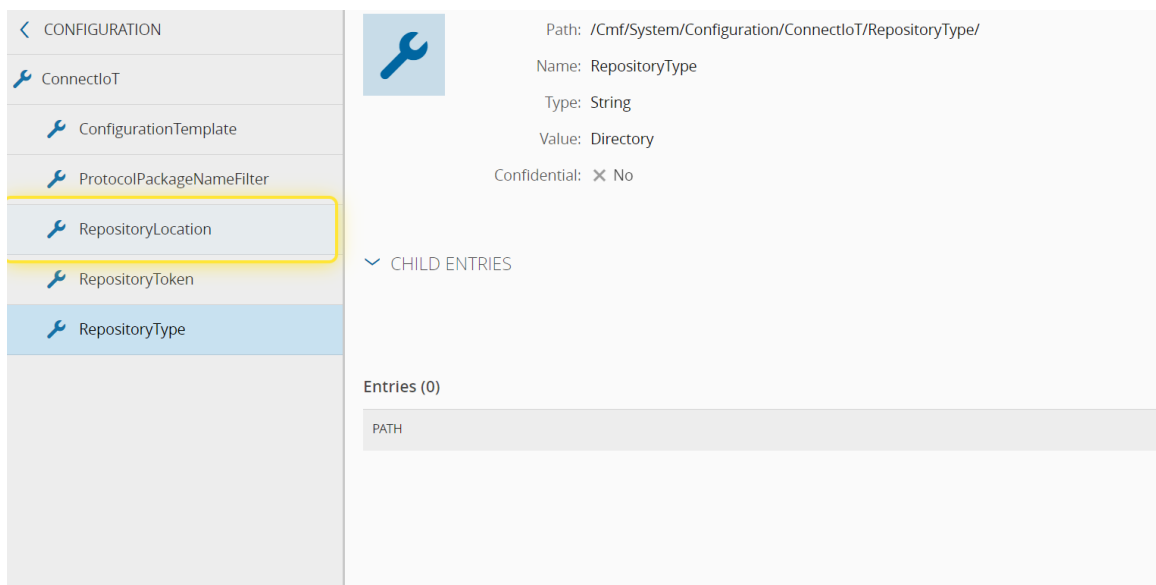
CONFIGURATION

ConnectIoT

ConfigurationTemplate

ProtocolPackageNameFilter

RepositoryLocation

RepositoryToken

RepositoryType

Path: /Cmf/System/Configuration/ConnectIoT/RepositoryType/

Name: RepositoryType

Type: String

Value: Directory

Confidential: × No

CHILD ENTRIES

Entries (0)

PATH